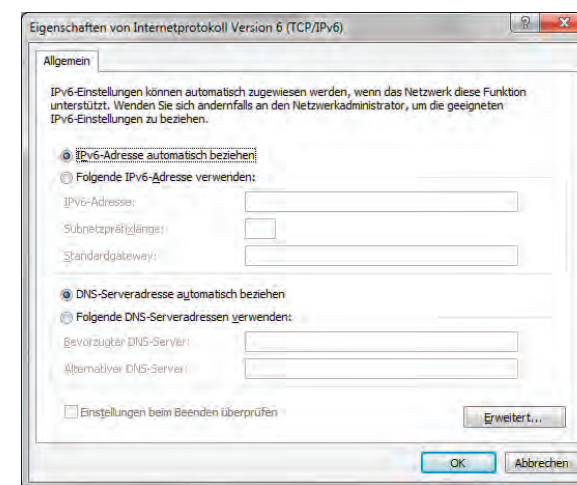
Eigenschaften von Internetprotokoll Version 6 (TCP/IPv6)

?

X

Allgemein

IPv6-Einstellungen können automatisch zugewiesen werden, wenn das Netzwerk diese Funktion unterstützt. Wenden Sie sich andernfalls an den Netzwerkadministrator, um die geeigneten IPv6-Einstellungen zu beziehen.

IPv6-Adresse automatisch beziehen

Folgende IPv6-Adresse verwenden:

IPv6-Adresse:

Subnetzpräfixlänge:

Standardgateway:

DNS-Serveradresse automatisch beziehen

Folgende DNS-Serveradressen verwenden:

Bevorzugter DNS-Server:

Alternativer DNS-Server:

Einstellungen beim Beenden überprüfen

Erweitert...

OK

Abbrechen